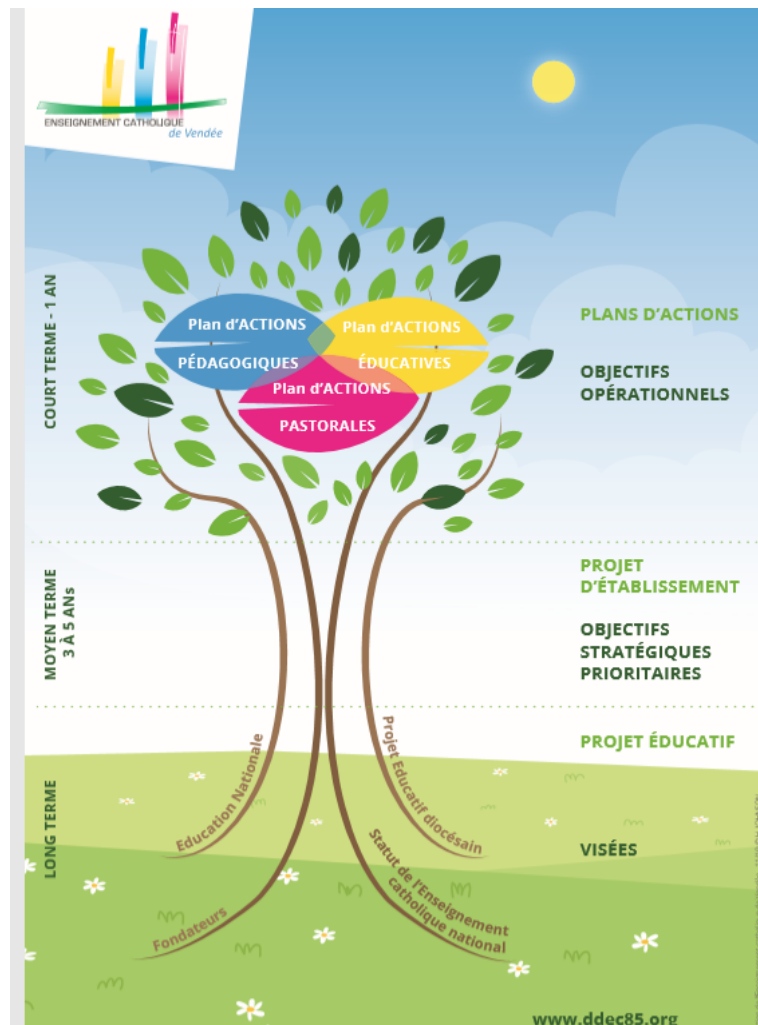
ENSEIGNEMENT CATHOLIQUE
de Vendée

COURT TERME - 1 AN

Plan d'ACTIONS
PÉDAGOGIQUES

Plan d'ACTIONS
ÉDUCATIVES

Plan d'ACTIONS
PASTORALES

PLANS D'ACTIONS

OBJECTIFS OPÉRATIONNELS

MOYEN TERME
3 À 5 ANs

PROJET D'ÉTABLISSEMENT

OBJECTIFS STRATÉGIQUES PRIORITAIRES

PROJET ÉDUCATIF

LONG TERME

Education Nationale

Projet Educatif diocésain

Fondateurs

Statut de l'Enseignement catholique national

VISÉES

www.ddec85.org